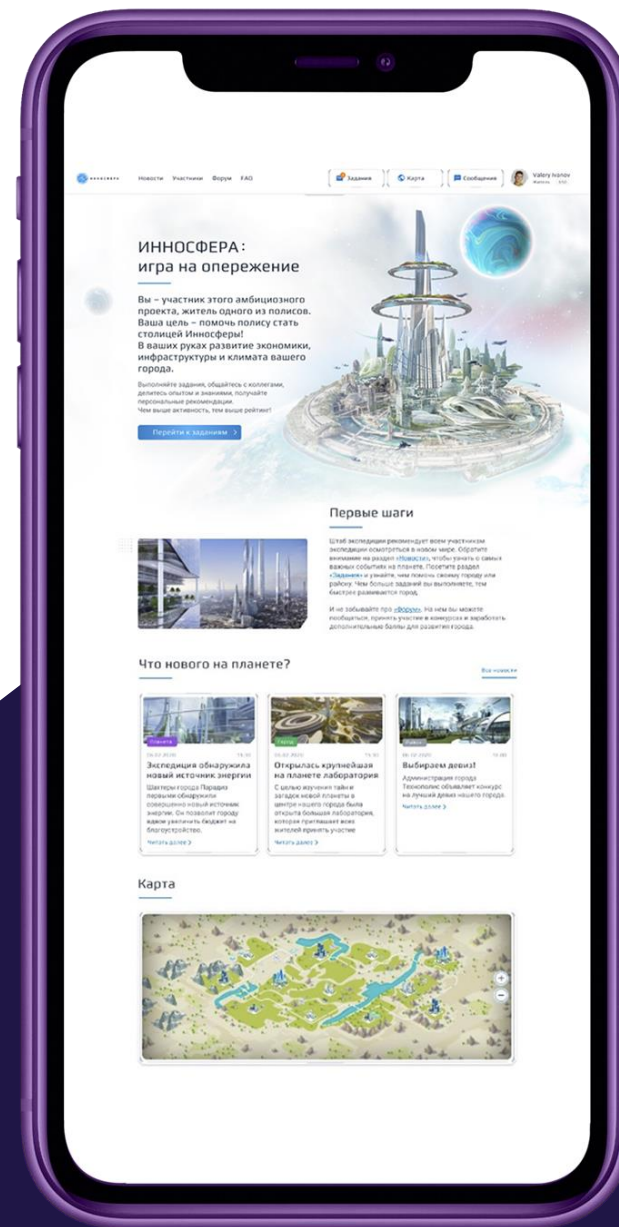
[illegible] Новости Участники Форум FAQ

Задания Карта Сообщения Valery Ivanov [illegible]

ИННОСФЕРА: игра на опережение

Вы – участник этого амбициозного проекта, житель одного из полисов. Ваша цель – помочь полису стать столицей Инносферы! В ваших руках развитие экономики, инфраструктуры и климата вашего города.

Выполняйте задания, общайтесь с коллегами, делитесь опытом и знаниями, получайте персональные рекомендации. Чем выше активность, тем выше рейтинг!

Перейти к заданиям >

Первые шаги

Штаб экспедиции рекомендует всем участникам экспедиции осмотреться в новом мире. Обратите внимание на раздел «Новости», чтобы узнать о самых важных событиях на планете. Посетите раздел «Задания» и узнайте, чем помочь своему городу или району. Чем больше заданий вы выполняете, тем быстрее развивается город.

И не забывайте про «Форум». На нем вы можете пообщаться, принять участие в конкурсах и заработать дополнительные баллы для развития города.

Что нового на планете?

Все новости

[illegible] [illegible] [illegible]

Экспедиция обнаружила новый источник энергии

Шахтеры города Парадиз первыми обнаружили совершенно новый источник энергии. Он позволит городу вдвое увеличить бюджет на благоустройство.

Читать далее >

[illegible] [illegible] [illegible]

Открылась крупнейшая на планете лаборатория

С целью изучения тайн и загадок новой планеты в центре нашего города была открыта большая лаборатория, которая приглашает всех жителей принять участие

Читать далее >

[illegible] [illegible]

Выбираем девиз!

Администрация города Технополис объявляет конкурс на лучший девиз нашего города.

Читать далее >

Карта

+
−